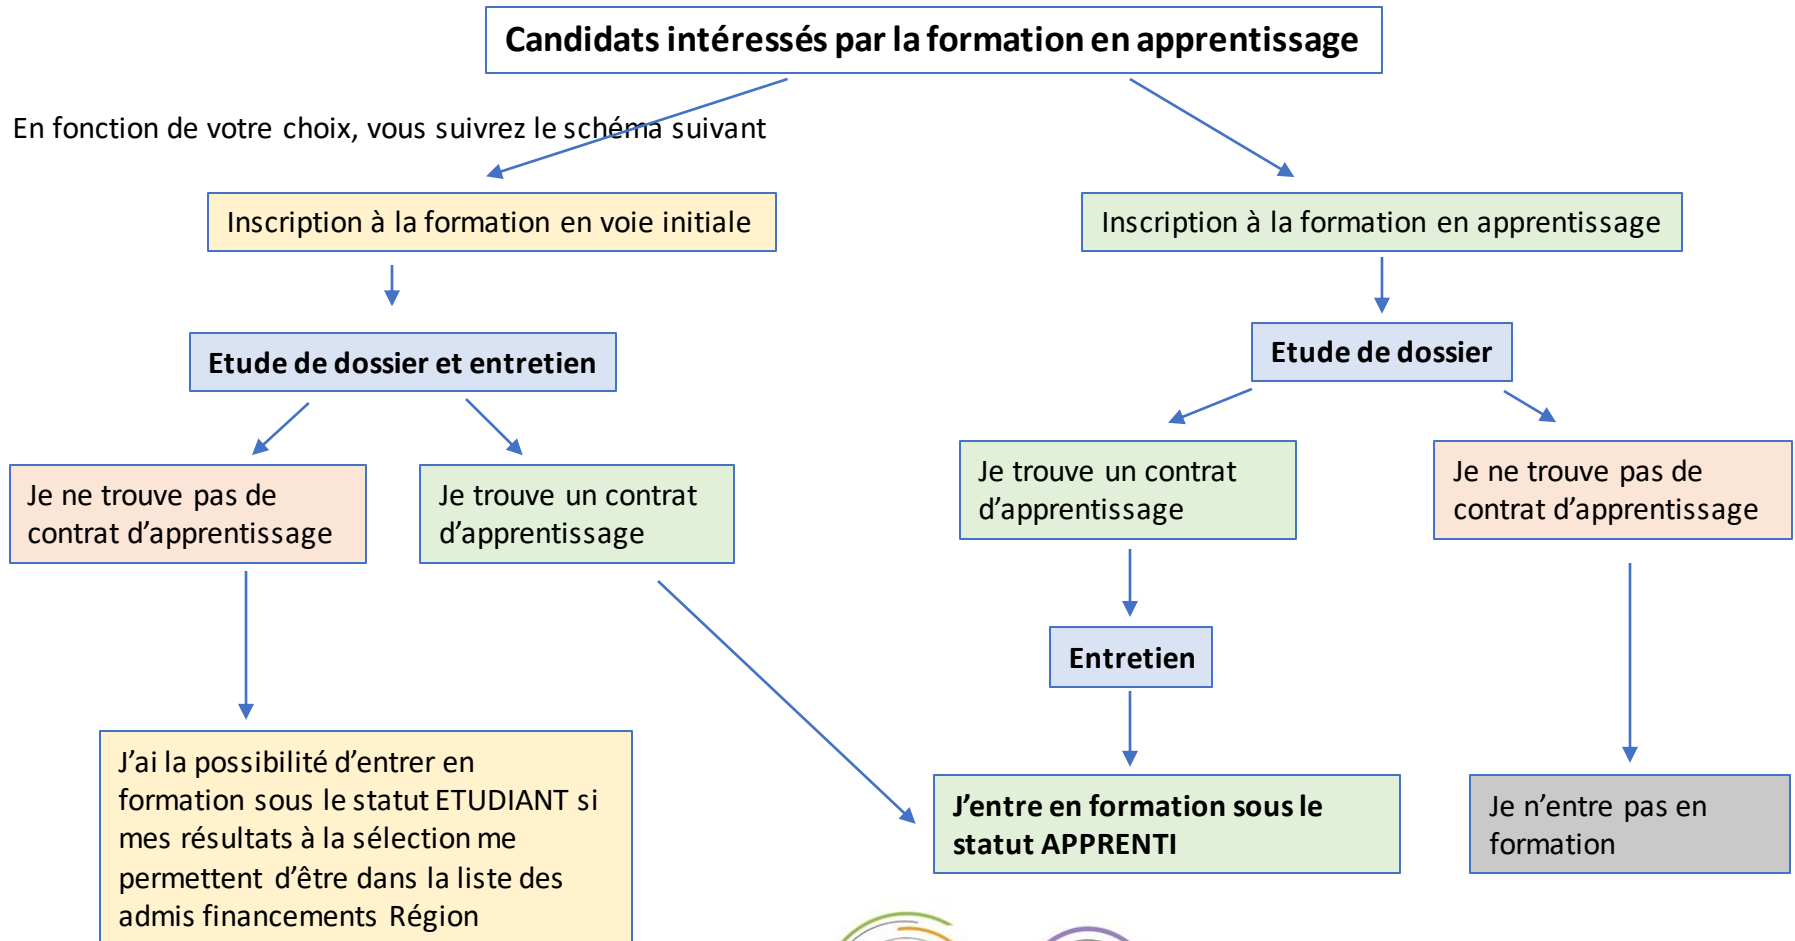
Candidats intéressés par la formation en apprentissage

En fonction de votre choix, vous suivrez le schéma suivant

Inscription à la formation en voie initiale

Inscription à la formation en apprentissage

Etude de dossier et entretien

Etude de dossier

Je ne trouve pas de contrat d'apprentissage

Je trouve un contrat d'apprentissage

Je trouve un contrat d'apprentissage

Je ne trouve pas de contrat d'apprentissage

Entretien

J'ai la possibilité d'entrer en formation sous le statut ETUDIANT si mes résultats à la sélection me permettent d'être dans la liste des admis financements Région

J'entre en formation sous le statut APPRENTI

Je n'entre pas en formation